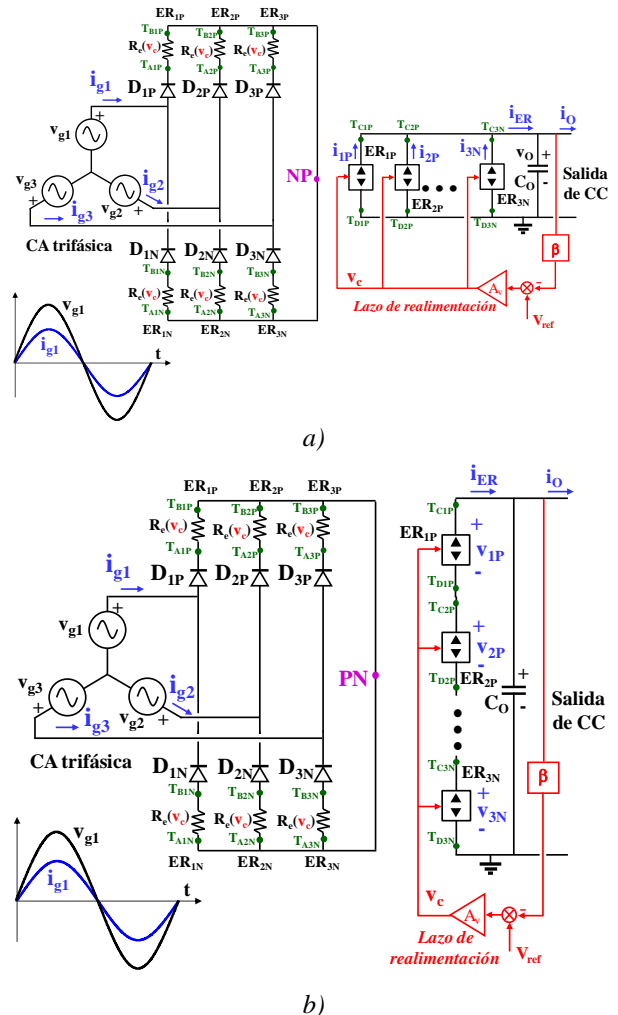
$ER_{1P}$ $ER_{2P}$ $ER_{3P}$
$T_{B1P}$ $T_{B2P}$ $T_{B3P}$
$R_e(v_c)$ $R_e(v_c)$ $R_e(v_c)$
$T_{A1P}$ $T_{A2P}$ $T_{A3P}$
$i_{g1}$
$D_{1P}$ $D_{2P}$ $D_{3P}$
$v_{g1}$
+
$v_{g3}$
$i_{g2}$
NP
+
$i_{g3}$ $v_{g2}$ +
CA trifásica
$D_{1N}$ $D_{2N}$ $D_{3N}$
$T_{B1N}$ $T_{B2N}$ $T_{B3N}$
$R_e(v_c)$ $R_e(v_c)$ $R_e(v_c)$
$T_{A1N}$ $T_{A2N}$ $T_{A3N}$
$ER_{1N}$ $ER_{2N}$ $ER_{3N}$
$v_{g1}$
$i_{g1}$
t
$T_{C1P}$ $T_{C2P}$ $T_{C3N}$ $i_{ER}$ $i_O$
$i_{1P}$ $ER_{1P}$ $i_{2P}$ $i_{3N}$ $v_O$ +
$ER_{2P}$ $ER_{3N}$ $C_O$ -
Salida de CC
$T_{D1P}$ $T_{D2P}$ $T_{D3N}$
β
$v_c$
$A_v$
-
Lazo de realimentación
$V_{ref}$

a)

$ER_{1P}$ $ER_{2P}$ $ER_{3P}$
$T_{B1P}$ $T_{B2P}$ $T_{B3P}$
$R_e(v_c)$ $R_e(v_c)$ $R_e(v_c)$
$T_{A1P}$ $T_{A2P}$ $T_{A3P}$
$i_{g1}$
$D_{1P}$ $D_{2P}$ $D_{3P}$
+
$v_{g1}$
PN
$v_{g3}$
$i_{g2}$
+
$i_{g3}$ $v_{g2}$ +
CA trifásica
$D_{1N}$ $D_{2N}$ $D_{3N}$
$T_{B1N}$ $T_{B2N}$ $T_{B3N}$
$R_e(v_c)$ $R_e(v_c)$ $R_e(v_c)$
$T_{A1N}$ $T_{A2N}$ $T_{A3N}$
$ER_{1N}$ $ER_{2N}$ $ER_{3N}$
$v_{g1}$
$i_{g1}$
t
$i_{ER}$ $i_O$
$T_{C1P}$
$ER_{1P}$ +
$v_{1P}$
-
$T_{D1P}$
$T_{C2P}$
+
$v_{2P}$
-
$ER_{2P}$
$T_{D2P}$
+
$C_O$
-
Salida de CC
$T_{C3N}$
$ER_{3N}$
+
$v_{3N}$
-
$T_{D3N}$
β
$v_c$
$A_v$
-
Lazo de realimentación
$V_{ref}$

b)